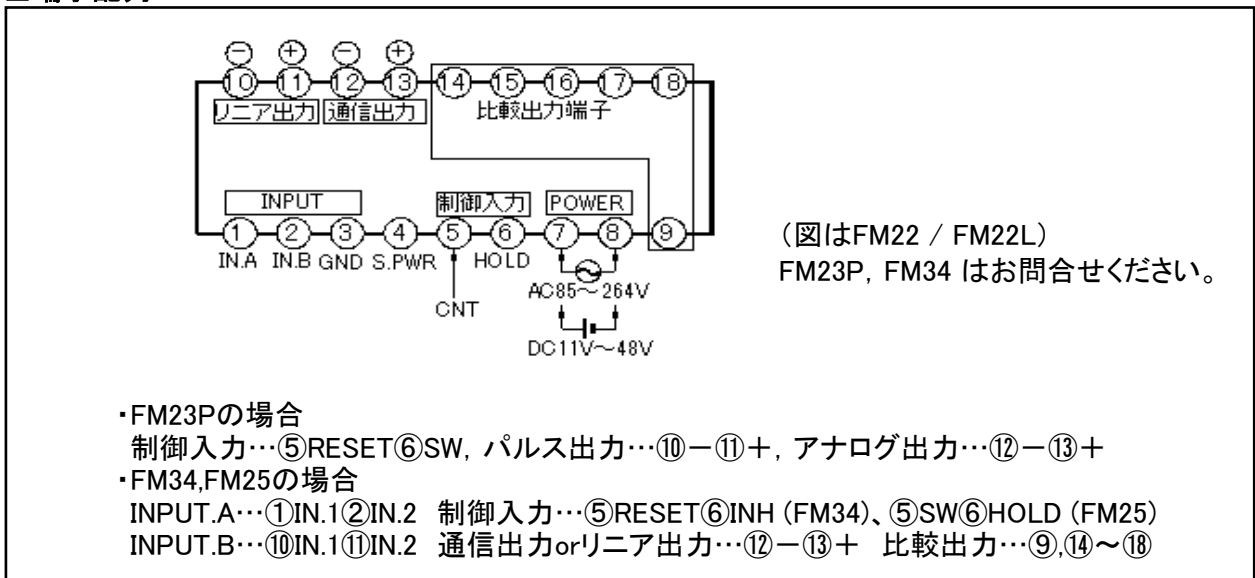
⊖ ⊕ ⊖ ⊕
⑩ ⑪ ⑫ ⑬ ⑭ ⑮ ⑯ ⑰ ⑱
リニア出力 通信出力 比較出力端子

INPUT 制御入力 POWER
① ② ③ ④ ⑤ ⑥ ⑦ ⑧ ⑨
IN.A IN.B GND S.PWR HOLD
CNT
AC85〜264V
DC11V〜48V

（図はFM22 / FM22L）
FM23P, FM34 はお問合せください。

・FM23Pの場合
制御入力…⑤RESET⑥SW, パルス出力…⑩－⑪＋, アナログ出力…⑫－⑬＋
・FM34,FM25の場合
INPUT.A…①IN.1②IN.2 制御入力…⑤RESET⑥INH (FM34)、⑤SW⑥HOLD (FM25)
INPUT.B…⑩IN.1⑪IN.2 通信出力orリニア出力…⑫－⑬＋ 比較出力…⑨,⑭〜⑱